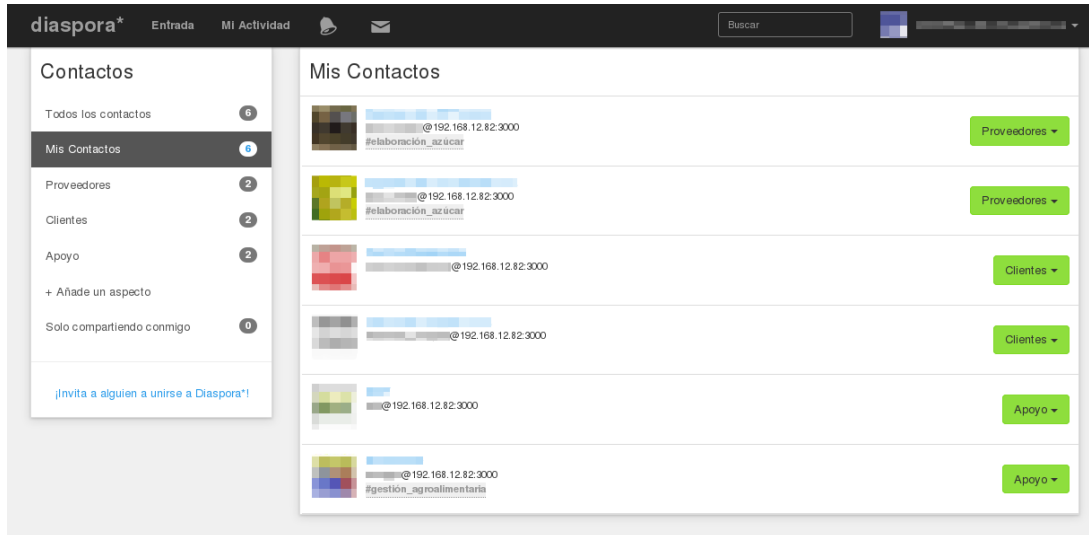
diaspora* Entrada Mi Actividad

Buscar

Contactos

Todos los contactos 6

Mis Contactos 6

Proveedores 2

Clientes 2

Apoyo 2

+ Añade un aspecto

Solo compartiendo conmigo 0

¡Invita a alguien a unirse a Diaspora*!

Mis Contactos

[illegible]@192.168.12.82:3000
#elaboración_azúcar
Proveedores ▾

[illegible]@192.168.12.82:3000
#elaboración_azúcar
Proveedores ▾

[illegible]@192.168.12.82:3000
Clientes ▾

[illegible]@192.168.12.82:3000
Clientes ▾

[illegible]@192.168.12.82:3000
Apoyo ▾

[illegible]@192.168.12.82:3000
#gestión_agroalimentaria
Apoyo ▾